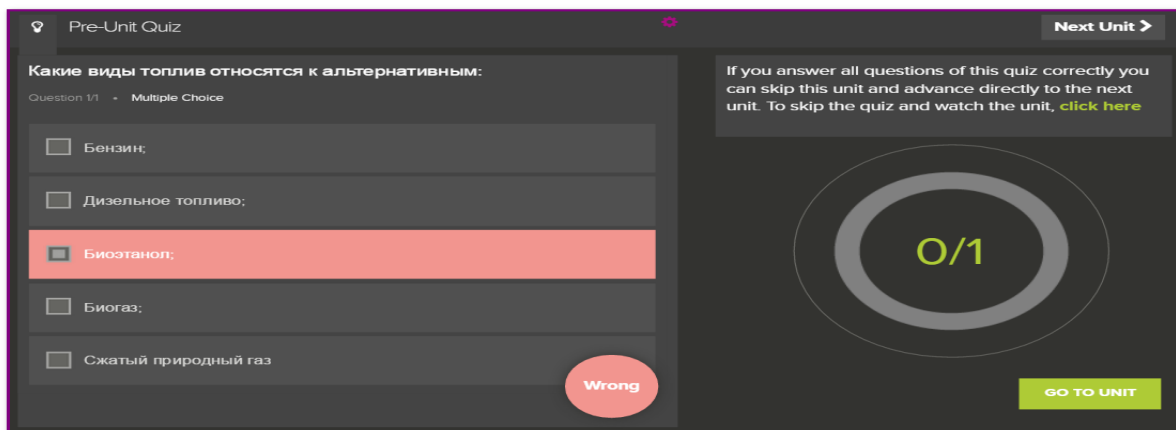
Pre-Unit Quiz

Next Unit

Какие виды топлив относятся к альтернативным:

Question 1/1 • Multiple Choice

Бензин;

Дизельное топливо;

Биоэтанол;

Биогаз;

Сжатый природный газ

Wrong

If you answer all questions of this quiz correctly you can skip this unit and advance directly to the next unit. To skip the quiz and watch the unit, click here

0/1

GO TO UNIT